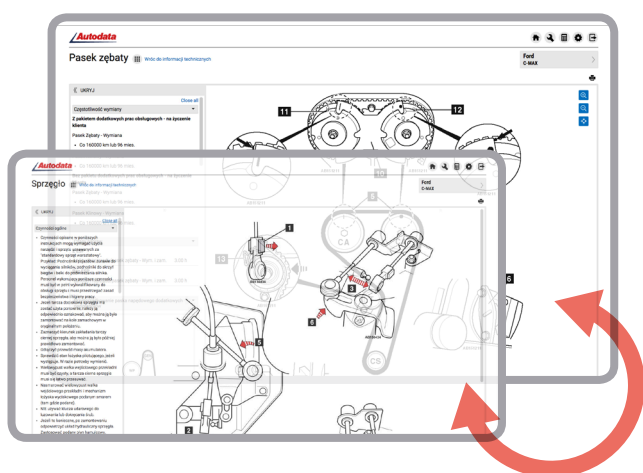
Autodata

Pasek zębaty

Wróć do informacji technicznych

Ford
C-MAX

UKRYJ

Close all

Częstotliwość wymiany

Z pakietem dodatkowych prac obsługowych - na życzenie klienta

Pasek Zębaty - Wymiana

• Co 160000 km lub 96 mies.

11

12

13

Autodata

Sprzęgło

Wróć do informacji technicznych

Ford
C-MAX

UKRYJ

Close all

Czynności ogólne

1

2

3

4

5

6

CA

CS